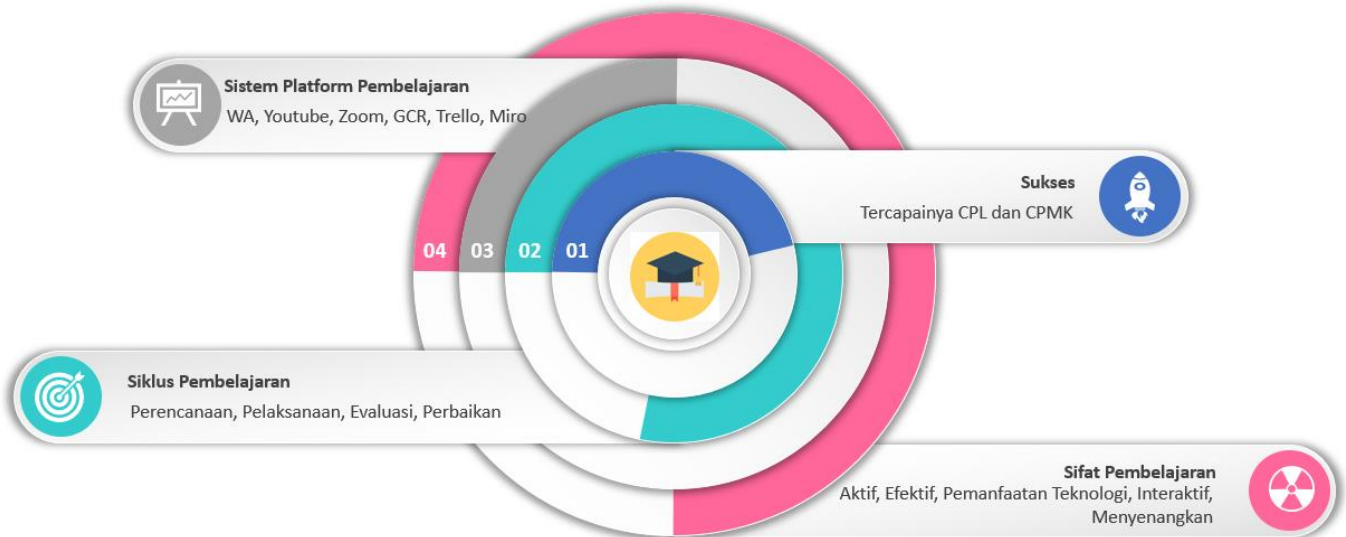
Sistem Platform Pembelajaran
WA, Youtube, Zoom, GCR, Trello, Miro

Sukses
Tercapainya CPL dan CPMK

04 03 02 01

Siklus Pembelajaran
Perencanaan, Pelaksanaan, Evaluasi, Perbaikan

Sifat Pembelajaran
Aktif, Efektif, Pemanfaatan Teknologi, Interaktif, Menyenangkan